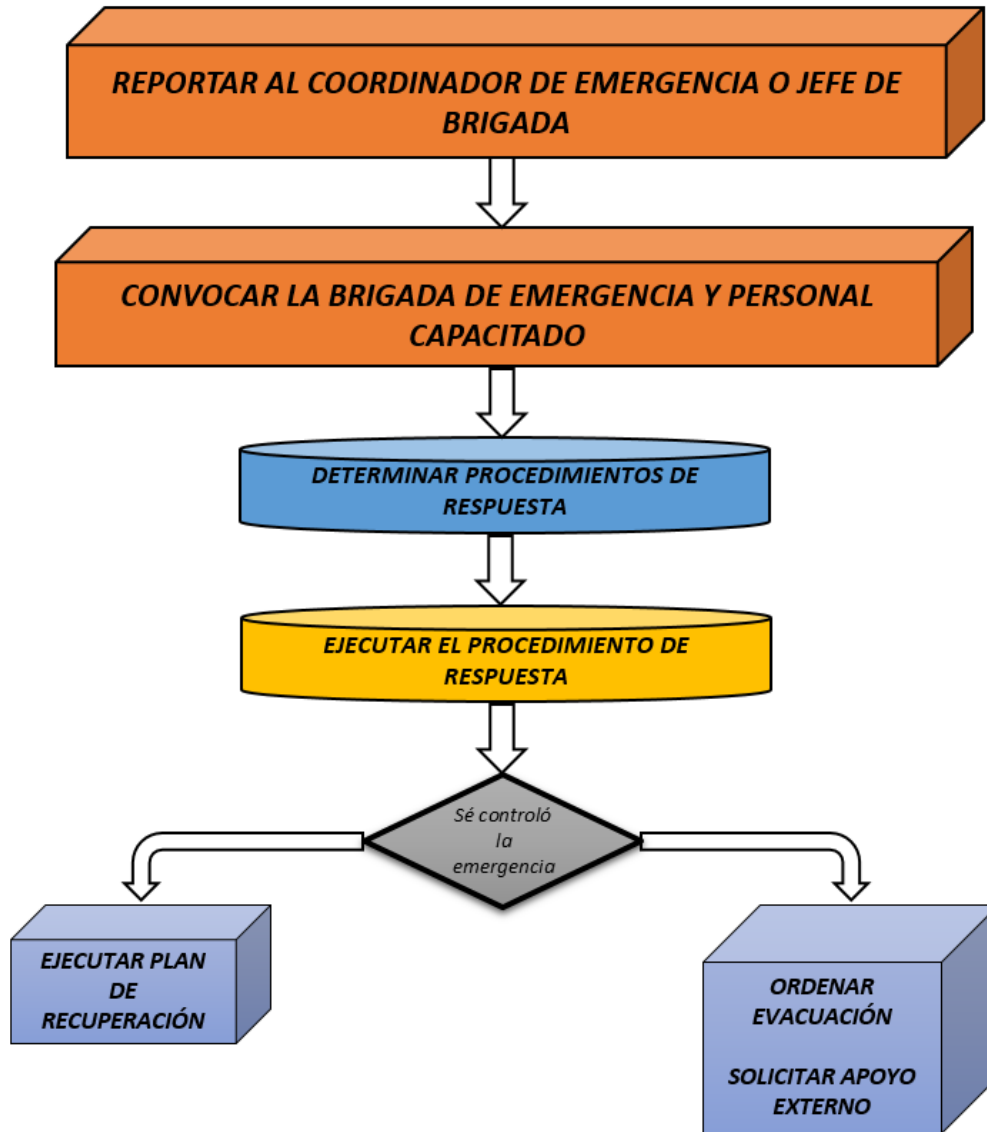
REPORTAR AL COORDINADOR DE EMERGENCIA O JEFE DE BRIGADA

CONVOCAR LA BRIGADA DE EMERGENCIA Y PERSONAL CAPACITADO

DETERMINAR PROCEDIMIENTOS DE RESPUESTA

EJECUTAR EL PROCEDIMIENTO DE RESPUESTA

Sé controló la emergencia

EJECUTAR PLAN DE RECUPERACIÓN

ORDENAR EVACUACIÓN

SOLICITAR APOYO EXTERNO